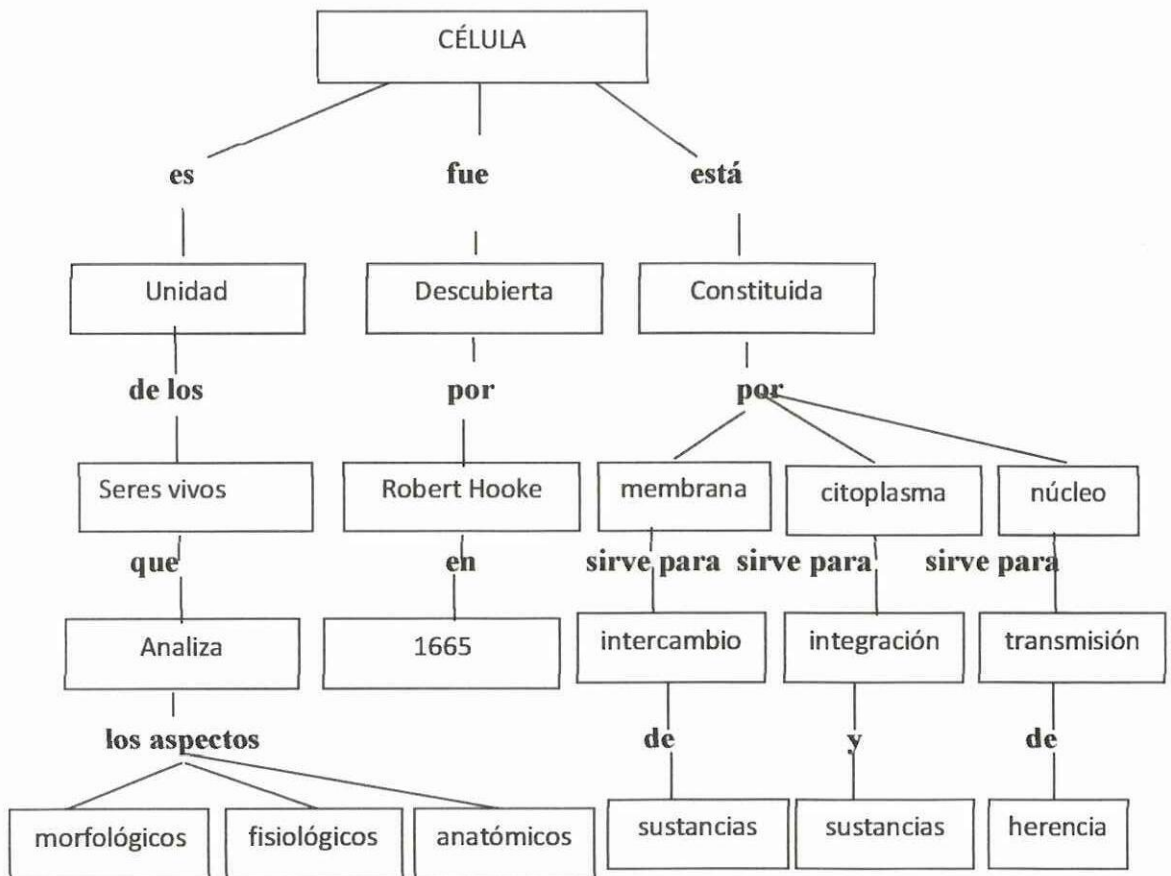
CÉLULA

es

fue

está

Unidad

Descubierta

Constituida

de los

por

por

Seres vivos

Robert Hooke

membrana

citoplasma

núcleo

que

en

sirve para

sirve para

sirve para

Analiza

1665

intercambio

integración

transmisión

los aspectos

de

y

de

morfológicos

fisiológicos

anatómicos

sustancias

sustancias

herencia